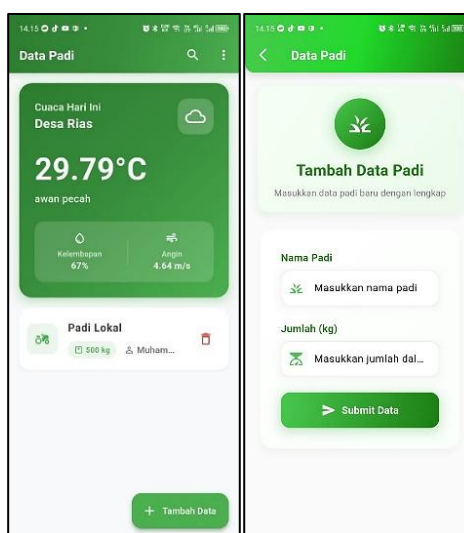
14.15

Data Padi

Cuaca Hari Ini
Desa Rias

29.79°C
awan pecah

Kelembapan
67%

Angin
4.64 m/s

Padi Lokal
500 kg
Muham...

+ Tambah Data

14.15

Data Padi

Tambah Data Padi
Masukkan data padi baru dengan lengkap

Nama Padi
Masukkan nama padi

Jumlah (kg)
Masukkan jumlah dal...

Submit Data